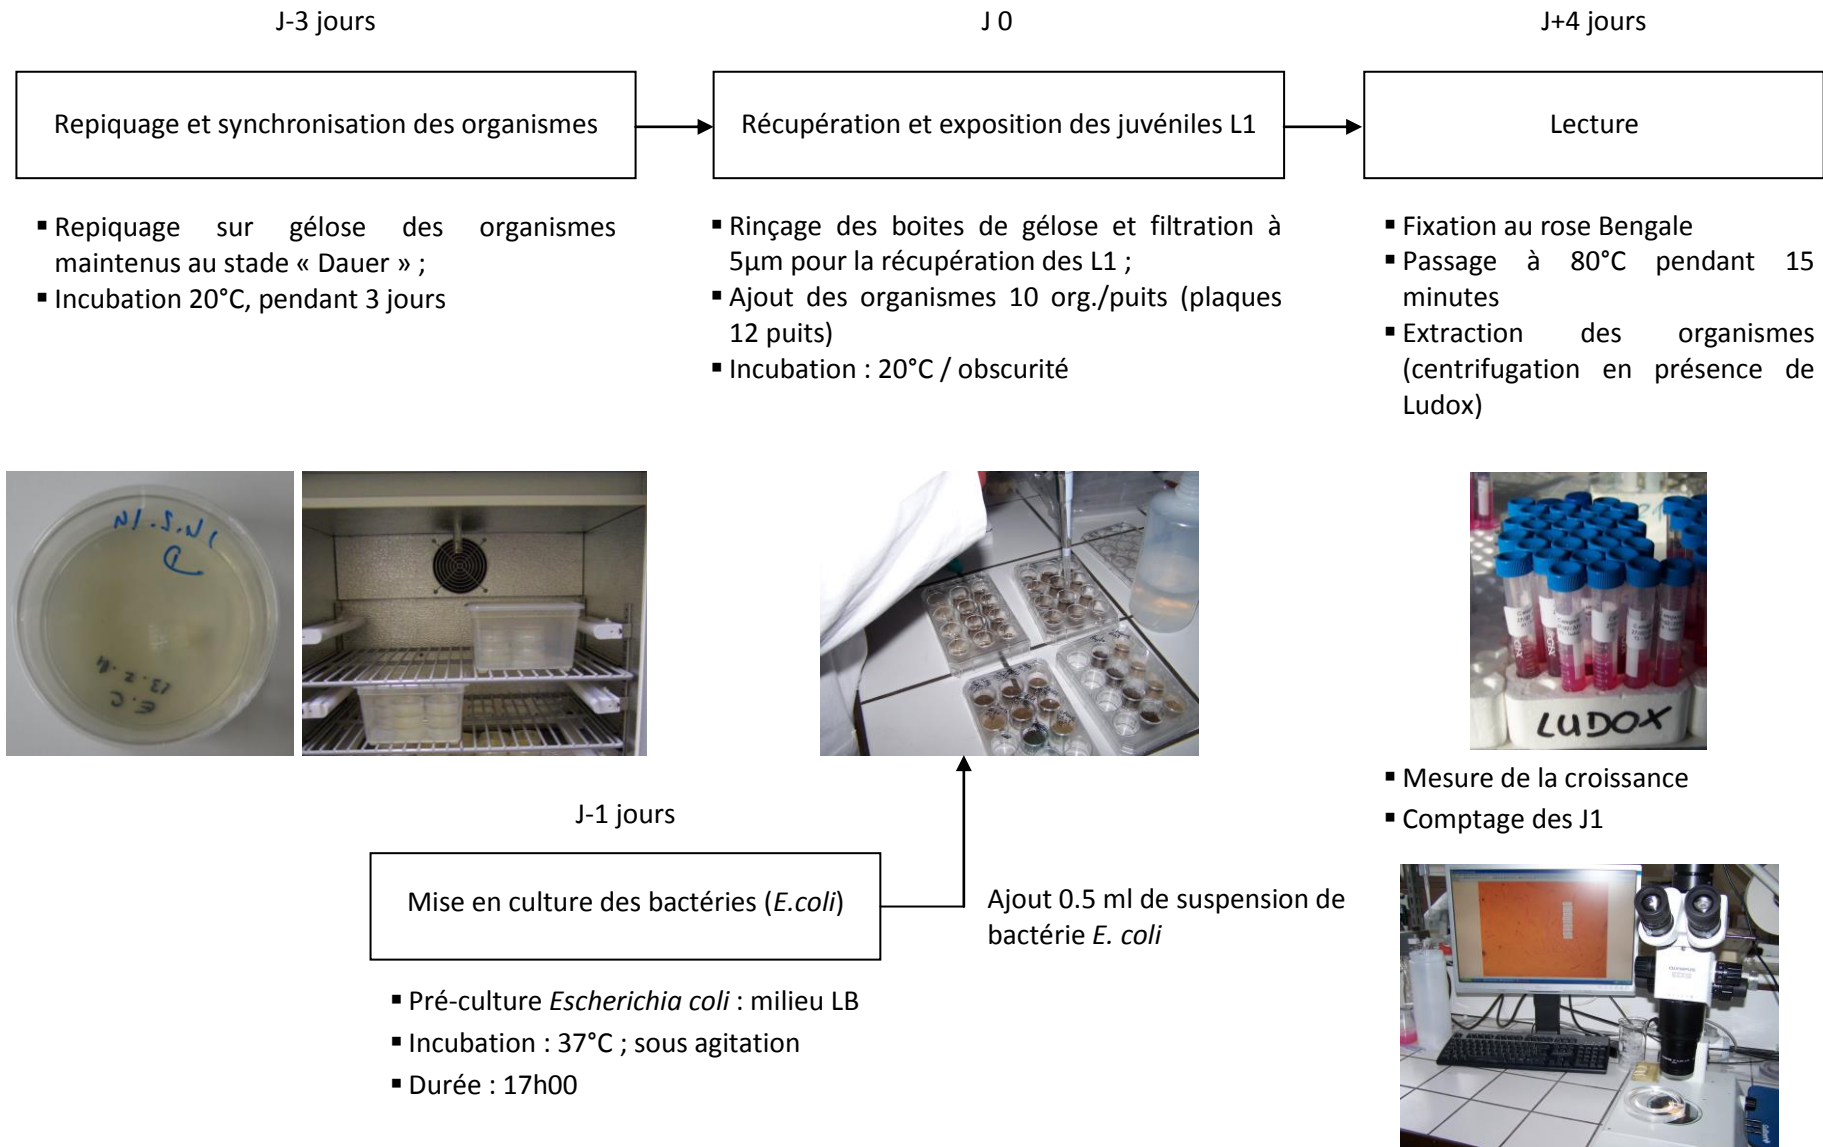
J-3 jours

J 0

J+4 jours

Repiquage et synchronisation des organismes

Récupération et exposition des juvéniles L1

Lecture

▪ Repiquage sur gélose des organismes maintenus au stade « Dauer » ;
▪ Incubation 20°C, pendant 3 jours

▪ Rinçage des boites de gélose et filtration à 5µm pour la récupération des L1 ;
▪ Ajout des organismes 10 org./puits (plaques 12 puits)
▪ Incubation : 20°C / obscurité

▪ Fixation au rose Bengale
▪ Passage à 80°C pendant 15 minutes
▪ Extraction des organismes (centrifugation en présence de Ludox)

1.2.14
E.C
13.2.14

LUDOX

▪ Mesure de la croissance
▪ Comptage des J1

J-1 jours

Mise en culture des bactéries (*E.coli*)

Ajout 0.5 ml de suspension de bactérie *E. coli*

▪ Pré-culture *Escherichia coli* : milieu LB
▪ Incubation : 37°C ; sous agitation
▪ Durée : 17h00